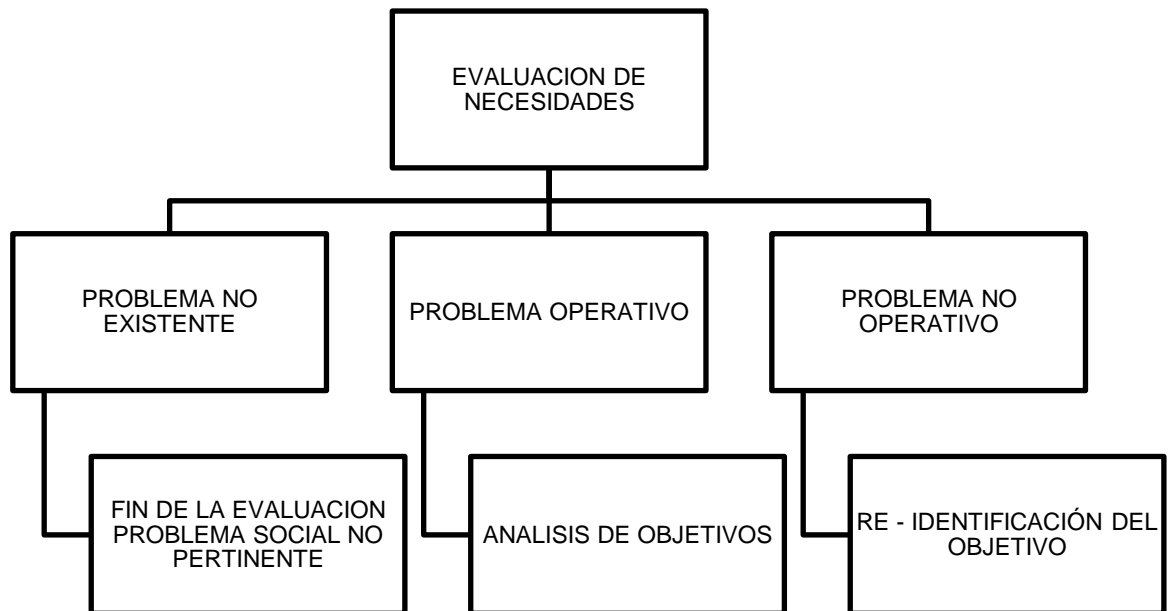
EVALUACION DE NECESIDADES

PROBLEMA NO EXISTENTE

FIN DE LA EVALUACION PROBLEMA SOCIAL NO PERTINENTE

PROBLEMA OPERATIVO

ANALISIS DE OBJETIVOS

PROBLEMA NO OPERATIVO

RE - IDENTIFICACIÓN DEL OBJETIVO